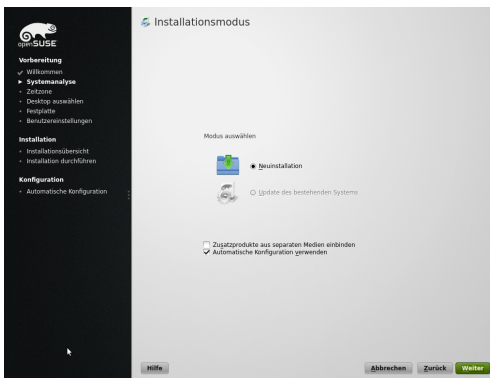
openSUSE

Vorbereitung
Willkommen
Systemanalyse
Zeitzone
Desktop auswählen
Festplatte
Benutzereinstellungen

Installation
Installationsübersicht
Installation durchführen

Konfiguration
Automatische Konfiguration

Installationsmodus

Modus auswählen

Neuinstallation

Update des bestehenden Systems

Zusatzprodukte aus separaten Medien einbinden
Automatische Konfiguration verwenden

Hilfe

Abbrechen Zurück Weiter